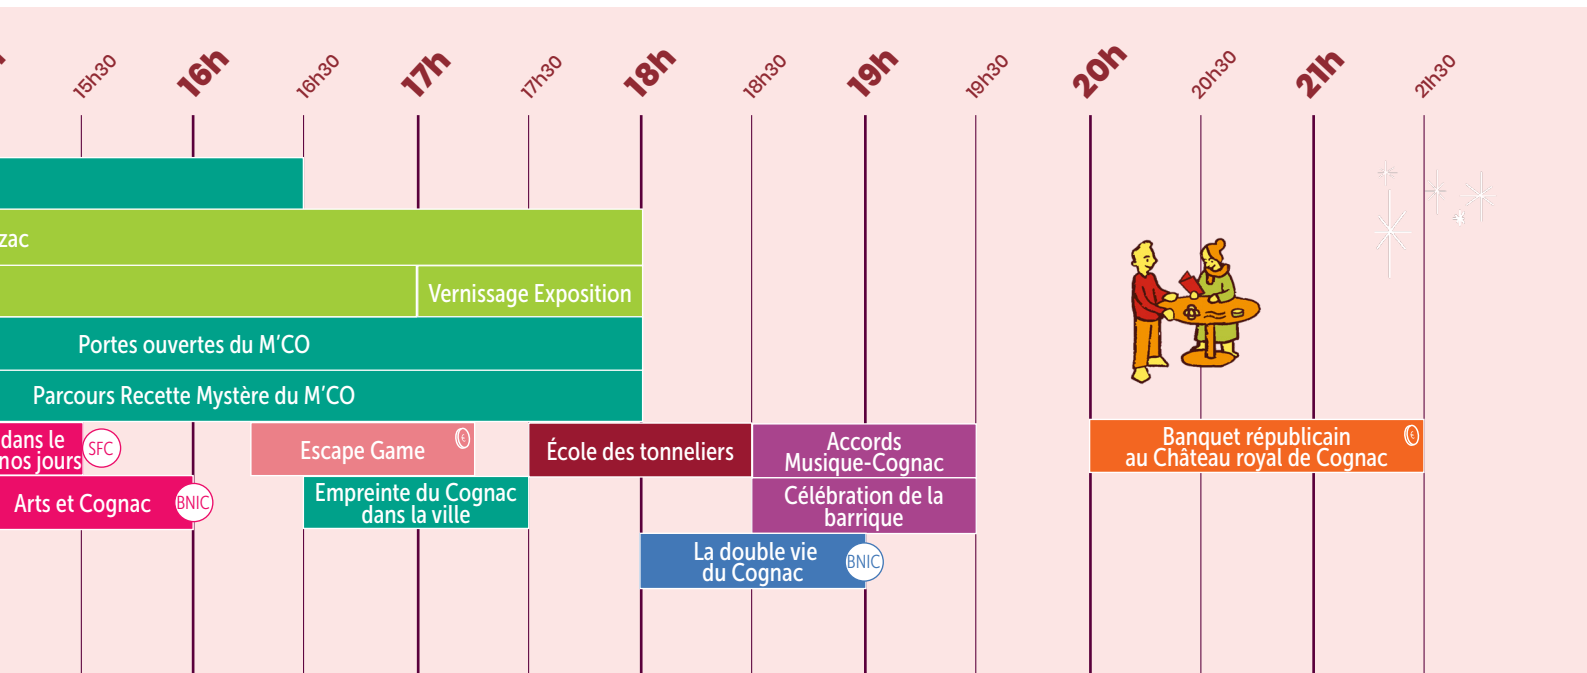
15h30 16h 16h30 17h 17h30 18h 18h30 19h 19h30 20h 20h30 21h 21h30

zac

Vernissage Exposition

Portes ouvertes du M'CO

Parcours Recette Mystère du M'CO

dans le nos jours SFC

Escape Game €

École des tonneliers

Accords Musique-Cognac

Banquet républicain au Château royal de Cognac €

Arts et Cognac BNIC

Empreinte du Cognac dans la ville

Célébration de la barrique

La double vie du Cognac BNIC